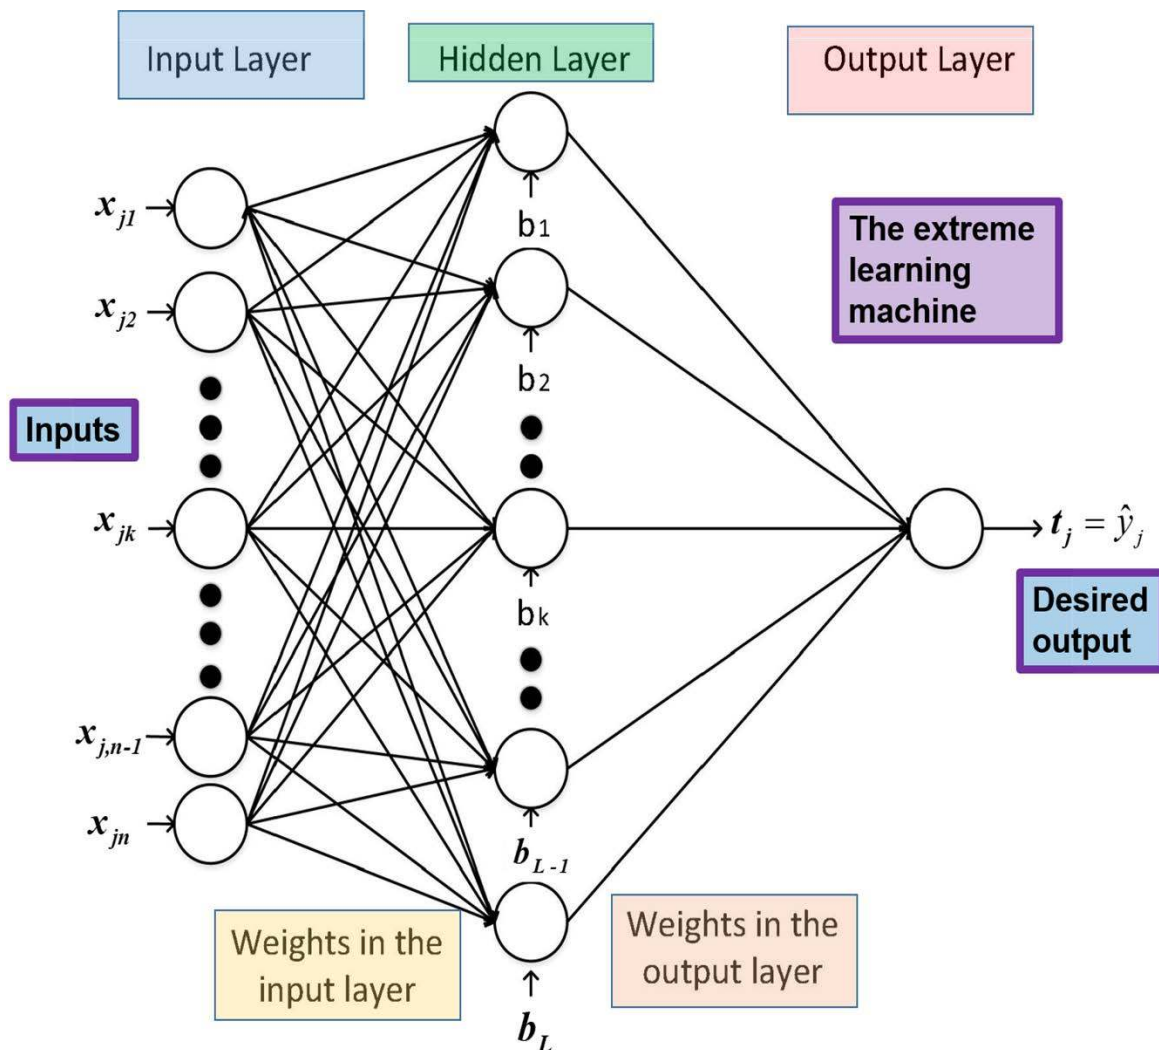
Input Layer

Hidden Layer

Output Layer

The extreme learning machine

$x_{j1}$

$x_{j2}$

Inputs

$x_{jk}$

$x_{j,n-1}$

$x_{jn}$

$b_1$

$b_2$

$b_k$

$b_{L-1}$

$b_L$

$t_j = \hat{y}_j$

Desired output

Weights in the input layer

Weights in the output layer